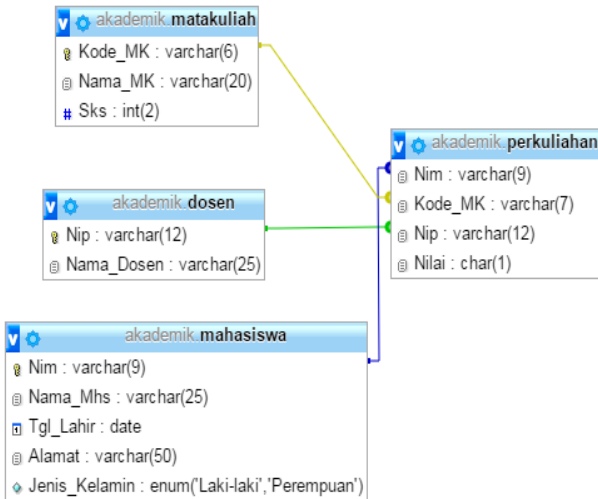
v akademik.matakuliah
Kode_MK : varchar(6)
Nama_MK : varchar(20)
Sks : int(2)

v akademik.perkuliahan
Nim : varchar(9)
Kode_MK : varchar(7)
Nip : varchar(12)
Nilai : char(1)

v akademik.dosen
Nip : varchar(12)
Nama_Dosen : varchar(25)

v akademik.mahasiswa
Nim : varchar(9)
Nama_Mhs : varchar(25)
Tgl_Lahir : date
Alamat : varchar(50)
Jenis_Kelamin : enum('Laki-laki','Perempuan')